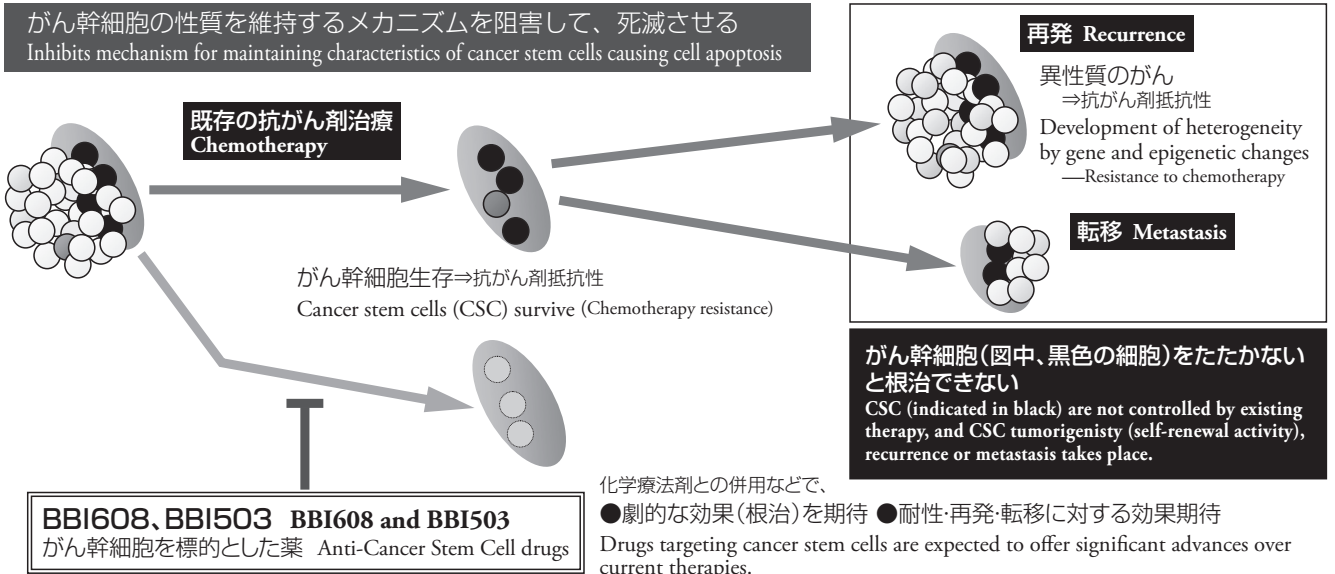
がん幹細胞の性質を維持するメカニズムを阻害して、死滅させる
Inhibits mechanism for maintaining characteristics of cancer stem cells causing cell apoptosis

既存の抗がん剤治療
Chemotherapy

がん幹細胞生存⇒抗がん剤抵抗性
Cancer stem cells (CSC) survive (Chemotherapy resistance)

再発 Recurrence
異性質のがん
⇒抗がん剤抵抗性
Development of heterogeneity by gene and epigenetic changes
—Resistance to chemotherapy

転移 Metastasis

がん幹細胞(図中、黒色の細胞)をたたかないと根治できない
CSC (indicated in black) are not controlled by existing therapy, and CSC tumorigenisty (self-renewal activity), recurrence or metastasis takes place.

BBI608、BBI503 BBI608 and BBI503
がん幹細胞を標的とした薬 Anti-Cancer Stem Cell drugs

化学療法剤との併用などで、
●劇的な効果(根治)を期待 ●耐性･再発･転移に対する効果期待
Drugs targeting cancer stem cells are expected to offer significant advances over current therapies.